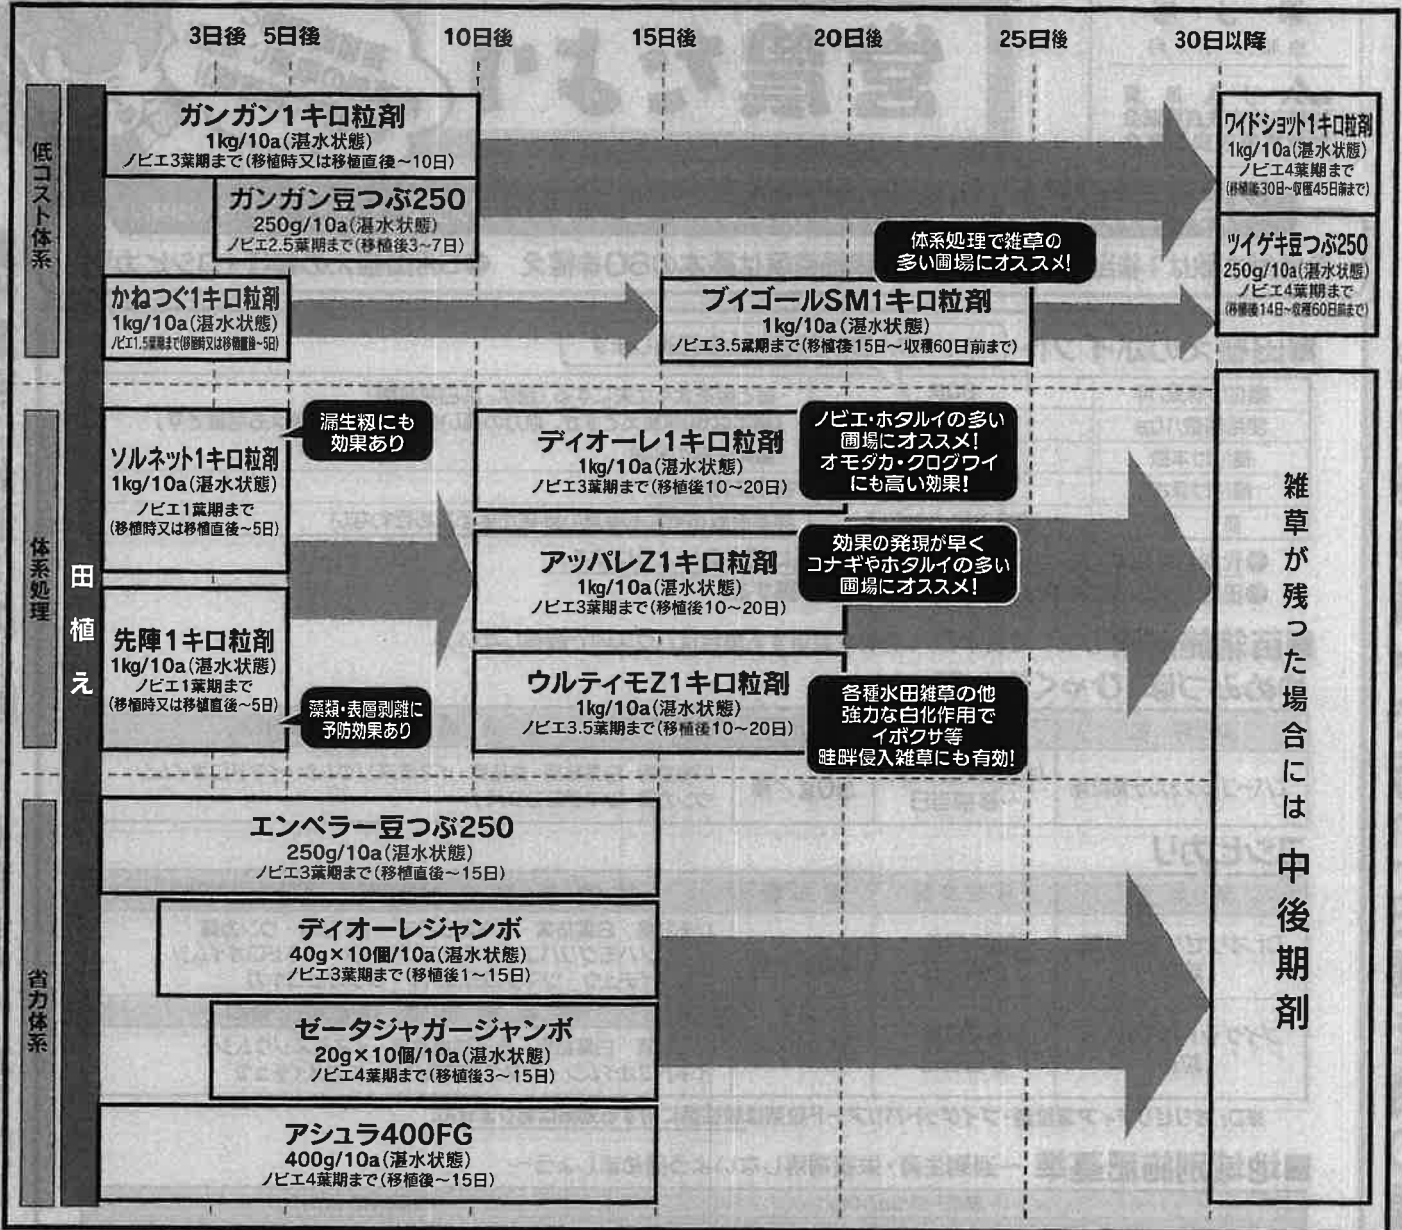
3日後　5日後　10日後　15日後　20日後　25日後　30日以降

低コスト体系

田植え

ガンガン1キロ粒剤
1kg/10a(湛水状態)
ノビエ3葉期まで(移植時又は移植直後~10日)

ガンガン豆つぶ250
250g/10a(湛水状態)
ノビエ2.5葉期まで(移植後3~7日)

ワイドショット1キロ粒剤
1kg/10a(湛水状態)
ノビエ4葉期まで
(移植後30日~収穫45日前まで)

ツイゲキ豆つぶ250
250g/10a(湛水状態)
ノビエ4葉期まで
(移植後14日~収穫60日前まで)

体系処理で雑草の多い圃場にオススメ!

かねつぐ1キロ粒剤
1kg/10a(湛水状態)
ノビエ1.5葉期まで(移植時又は移植直後~5日)

ブイゴールSM1キロ粒剤
1kg/10a(湛水状態)
ノビエ3.5葉期まで(移植後15日~収穫60日前まで)

体系処理

ソルネット1キロ粒剤
1kg/10a(湛水状態)
ノビエ1葉期まで
(移植時又は移植直後~5日)

漏生籾にも効果あり

ディオーレ1キロ粒剤
1kg/10a(湛水状態)
ノビエ3葉期まで(移植後10~20日)

ノビエ・ホタルイの多い圃場にオススメ!
オモダカ・クログワイにも高い効果!

アッパレZ1キロ粒剤
1kg/10a(湛水状態)
ノビエ3葉期まで(移植後10~20日)

効果の発現が早く
コナギやホタルイの多い圃場にオススメ!

先陣1キロ粒剤
1kg/10a(湛水状態)
ノビエ1葉期まで
(移植時又は移植直後~5日)

藻類・表層剥離に予防効果あり

ウルティモZ1キロ粒剤
1kg/10a(湛水状態)
ノビエ3.5葉期まで(移植後10~20日)

各種水田雑草の他
強力な白化作用で
イボクサ等
畦畔侵入雑草にも有効!

雑草が残った場合には
中後期剤

省力体系

エンペラー豆つぶ250
250g/10a(湛水状態)
ノビエ3葉期まで(移植直後~15日)

ディオーレジャンボ
40g×10個/10a(湛水状態)
ノビエ3葉期まで(移植後1~15日)

ゼータジャガージャンボ
20g×10個/10a(湛水状態)
ノビエ4葉期まで(移植後3~15日)

アシュラ400FG
400g/10a(湛水状態)
ノビエ4葉期まで(移植後~15日)